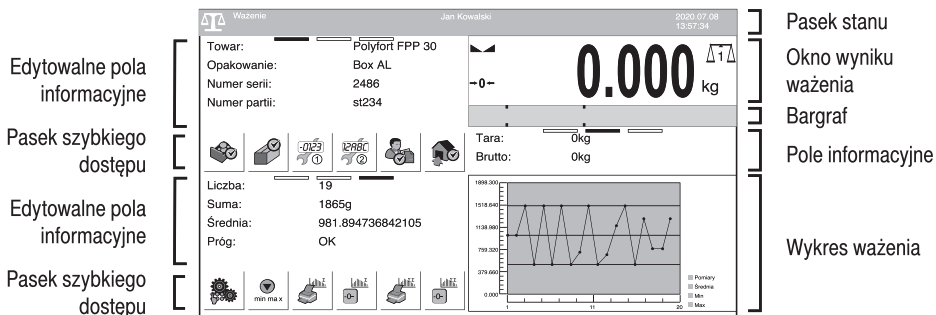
Wazenie
Jan Kowalski
2020.07.08
13:57:34

Pasek stanu

Edytowalne pola informacyjne

Towar: Polyfort FPP 30
Opakowanie: Box AL
Numer serii: 2486
Numer partii: st234

→0←

0.000 kg

Okno wyniku ważenia

Bargraf

Pasek szybkiego dostępu

-0123 ①
12ABC ②

Tara: 0kg
Brutto: 0kg

Pole informacyjne

Edytowalne pola informacyjne

Liczba: 19
Suma: 1865g
Średnia: 981.894736842105
Próg: OK

1898.300
1518.640
1138.980
759.320
379.660
0.000
1
11
20

Pomiary
Średnia
Min
Max

Wykres ważenia

Pasek szybkiego dostępu

min ma x
→0←
→0←